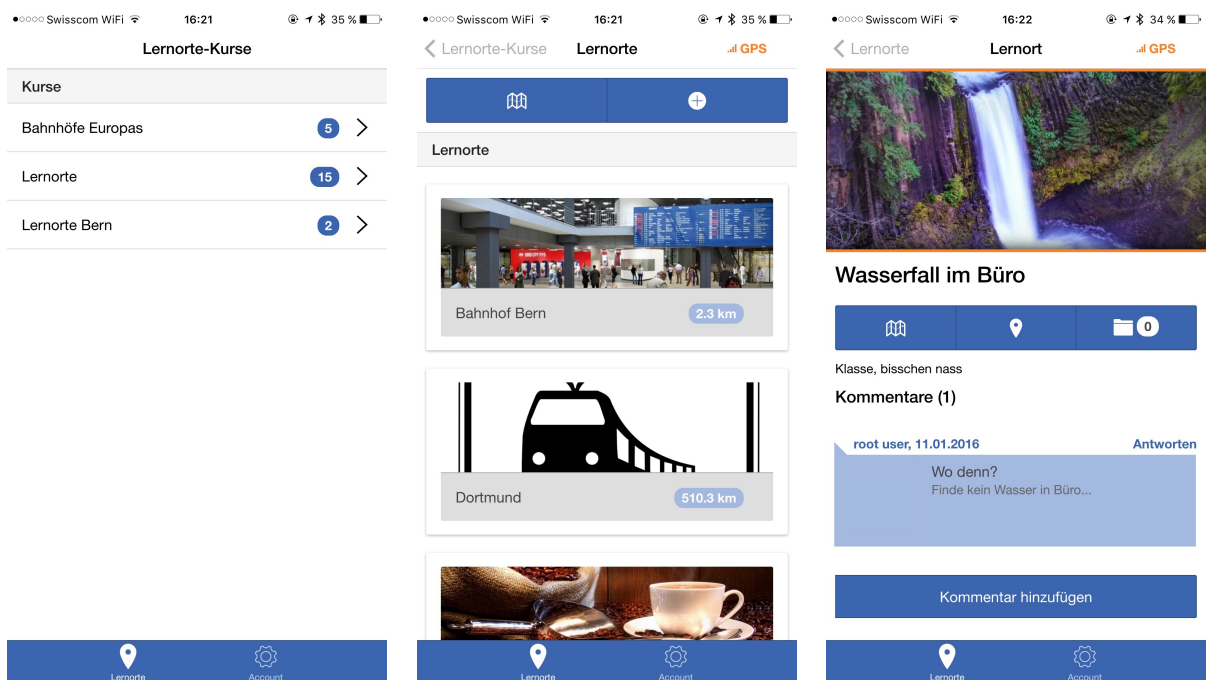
●○○○○ Swisscom WiFi 16:21 35 %

Lernorte-Kurse

Kurse

Bahnhöfe Europas 5

Lernorte 15

Lernorte Bern 2

Lernorte Account

●○○○○ Swisscom WiFi 16:21 35 %

Lernorte-Kurse Lernorte GPS

Lernorte

Bahnhof Bern 2.3 km

Dortmund 510.3 km

Lernorte Account

●○○○○ Swisscom WiFi 16:22 34 %

Lernorte Lernort GPS

Wasserfall im Büro

0

Klasse, bisschen nass

Kommentare (1)

root user, 11.01.2016 Antworten

Wo denn?
Finde kein Wasser in Büro...

Kommentar hinzufügen

Lernorte Account